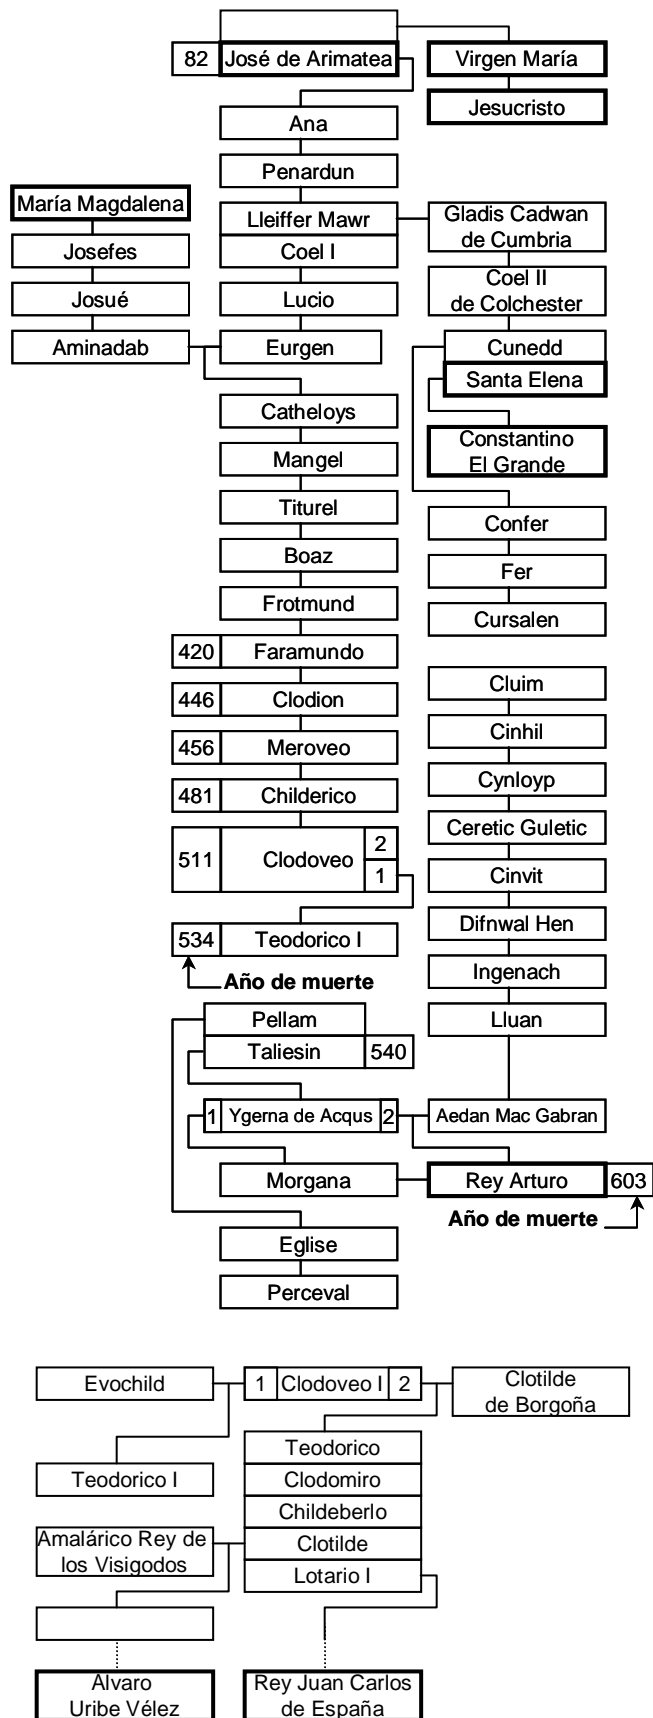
82 José de Arimatea
Virgen María
Jesucristo
Ana
Penardun
María Magdalena
Lleiffer Mawr
Gladis Cadwan de Cumbria
Josefes
Coel I
Coel II de Colchester
Josué
Lucio
Aminadab
Eurgen
Cunedd
Santa Elena
Catheloys
Constantino El Grande
Mangel
Titurel
Confer
Boaz
Fer
Frotmund
Cursalen
420 Faramundo
446 Clodion
Cluim
456 Meroveo
Cinhil
481 Childerico
Cynloyp
Ceretic Guletic
511 Clodoveo 2 1
Cinvit
Difnwal Hen
534 Teodorico I
Año de muerte
Ingenach
Pellam
Lluan
Taliesin 540
1 Ygerna de Acqus 2
Aedan Mac Gabran
Morgana
Rey Arturo 603
Año de muerte
Eglise
Perceval

Evochild
1 Clodoveo I 2
Clotilde de Borgoña
Teodorico
Teodorico I
Clodomiro
Childeberlo
Amalárico Rey de los Visigodos
Clotilde
Lotario I
Alvaro Uribe Vélez
Rey Juan Carlos de España